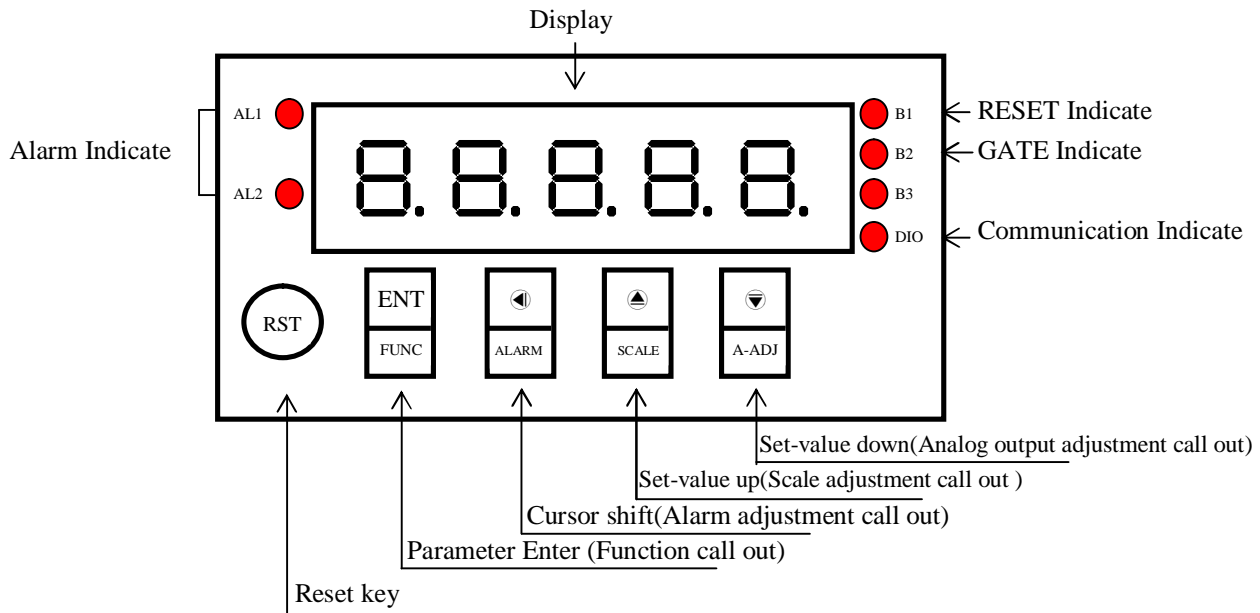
Display

AL1

Alarm Indicate

AL2

8.8.8.8.8.

B1 RESET Indicate

B2 GATE Indicate

B3

DIO Communication Indicate

RST

ENT
FUNC

ALARM

SCALE

A-ADJ

Set-value down(Analog output adjustment call out)

Set-value up(Scale adjustment call out )

Cursor shift(Alarm adjustment call out)

Parameter Enter (Function call out)

Reset key